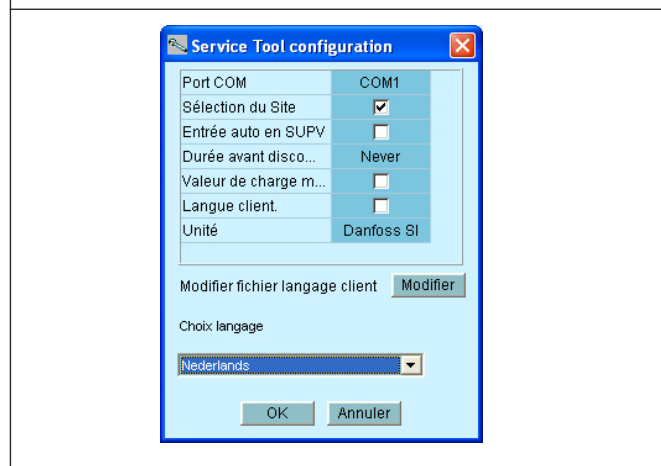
Service Tool configuration

| Port COM | COM1 |
|---|---|
| Sélection du Site | ☑ |
| Entrée auto en SUPV | ☐ |
| Durée avant disco... | Never |
| Valeur de charge m... | ☐ |
| Langue client. | ☐ |
| Unité | Danfoss SI |

Modifier fichier langage client Modifier

Choix langage

Nederlands

OK Annuler